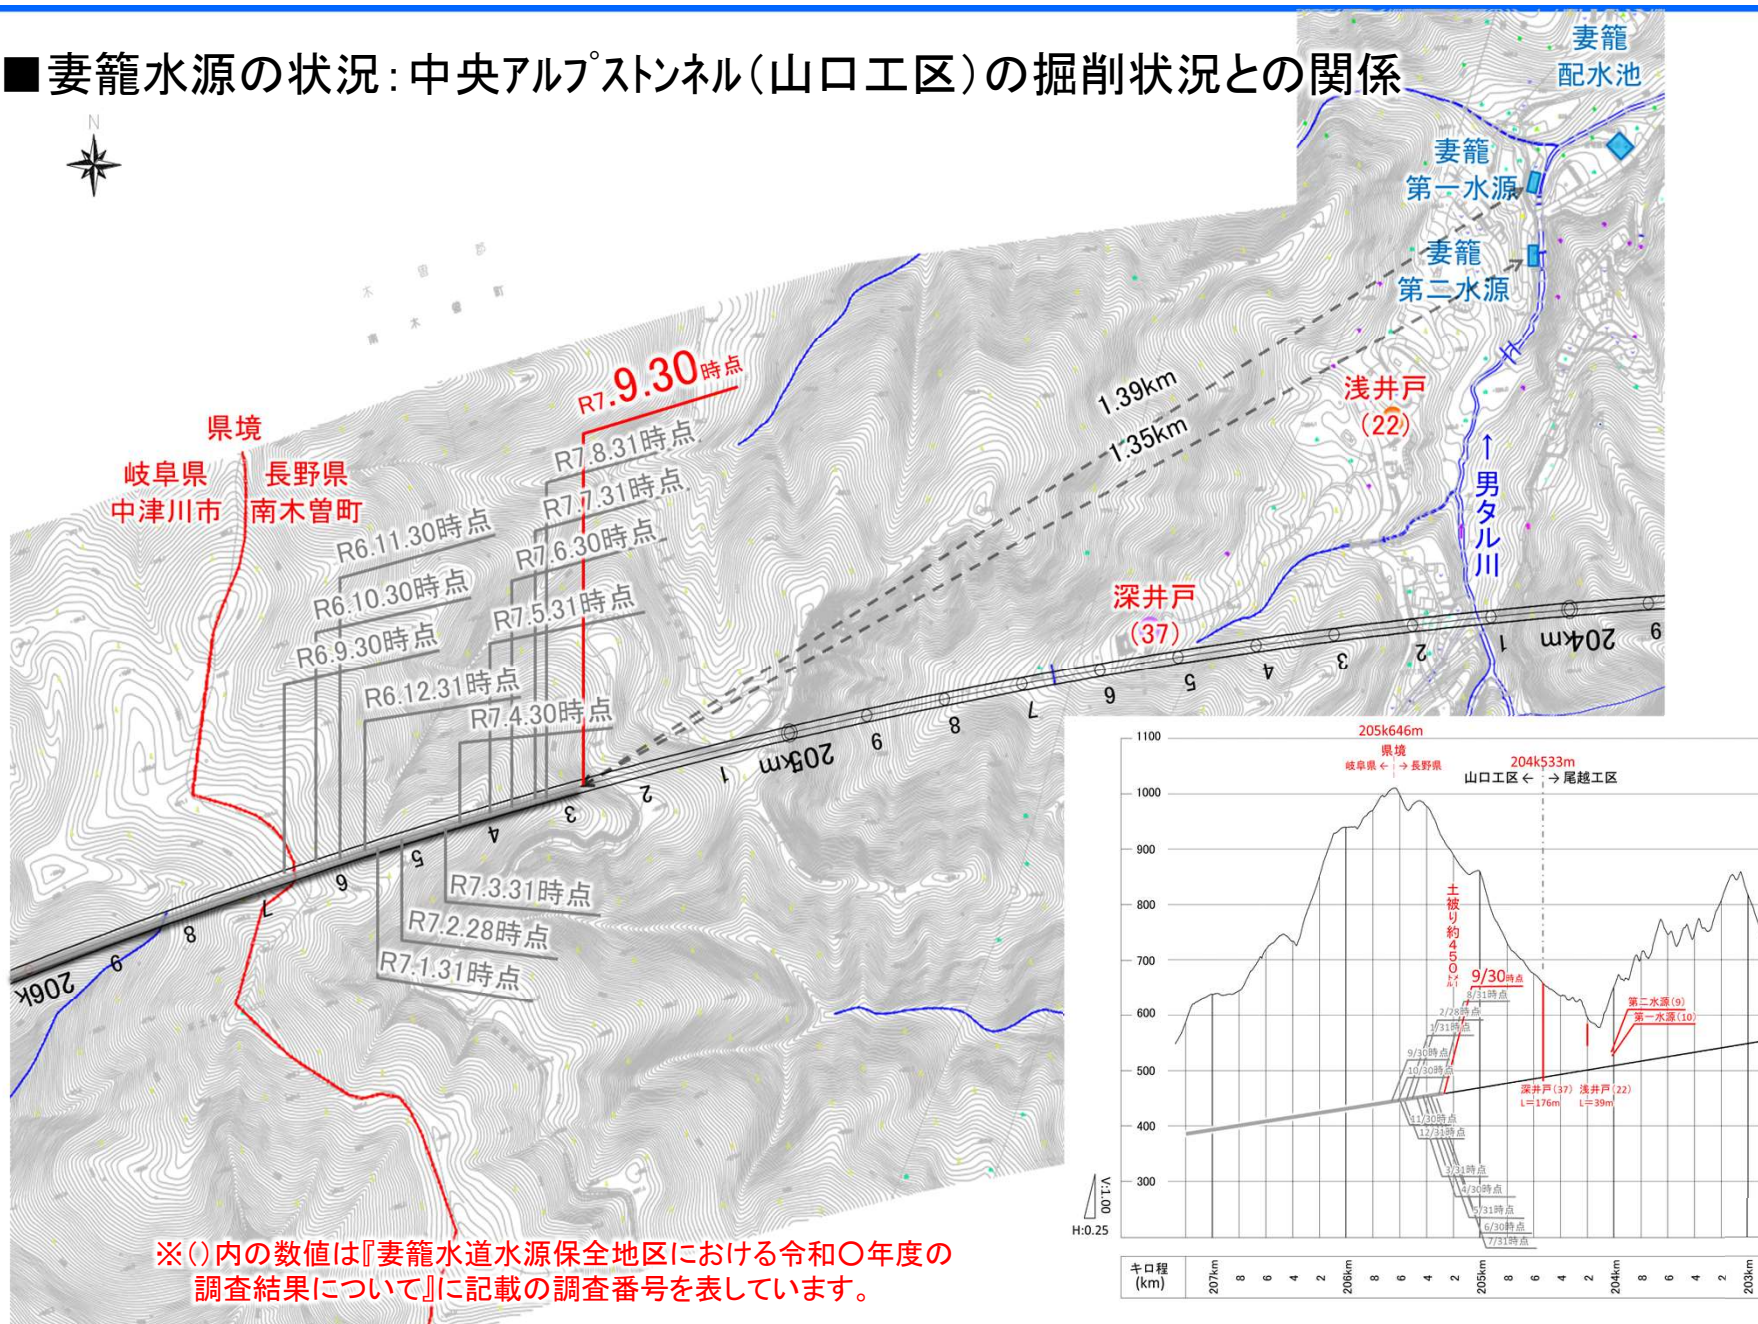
■妻籠水源の状況：中央アルプストンネル（山口工区）の掘削状況との関係

N

妻籠
配水池

妻籠
第一水源

妻籠
第二水源

浅井戸
(22)

男タル川

深井戸
(37)

1.39km
1.35km

R7.9.30時点
R7.8.31時点
R7.7.31時点
R7.6.30時点
R7.5.31時点
R7.4.30時点
R6.11.30時点
R6.10.30時点
R6.9.30時点
R6.12.31時点
R7.3.31時点
R7.2.28時点
R7.1.31時点

県境
岐阜県
中津川市
長野県
南木曽町

206k
205km
204km

9 8 7 6 5 4 3 2 1 9 8 7 6 5 4 3 2 1 9

1100
1000
900
800
700
600
500
400
300

205k646m
県境
岐阜県 ← → 長野県
204k533m
山口工区 ← → 尾越工区

土被り約450m
9/30時点
8/31時点
2/28時点
1/31時点
9/30時点
10/30時点
11/30時点
12/31時点
3/31時点
4/30時点
5/31時点
6/30時点
7/31時点

第二水源(9)
第一水源(10)
深井戸(37) L=176m
浅井戸(22) L=39m

V:1.00
H:0.25

キロ程 (km)
207km 8 6 4 2 206km 8 6 4 2 205km 8 6 4 2 204km 8 6 4 2 203km

※()内の数値は『妻籠水道水源保全地区における令和〇年度の調査結果について』に記載の調査番号を表しています。